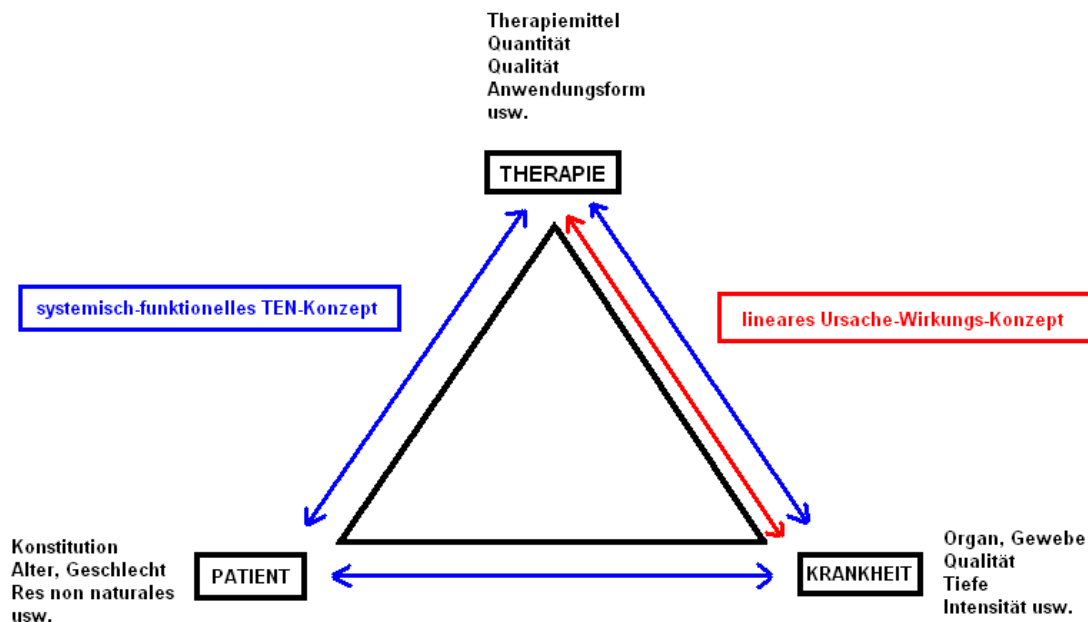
Therapiemittel
Quantität
Qualität
Anwendungsform
usw.

THERAPIE

systemisch-funktionelles TEN-Konzept

lineares Ursache-Wirkungs-Konzept

Konstitution
Alter, Geschlecht
Res non naturales
usw.

PATIENT

KRANKHEIT

Organ, Gewebe
Qualität
Tiefe
Intensität usw.